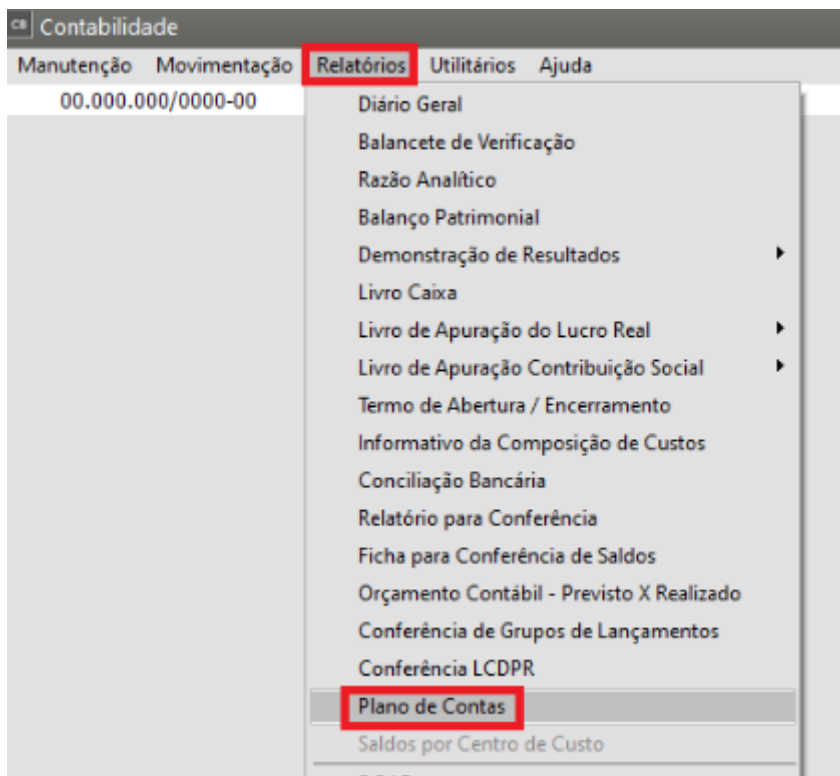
CB Contabilidade

Manutenção Movimentação Relatórios Utilitários Ajuda

00.000.000/0000-00

Diário Geral
Balancete de Verificação
Razão Analítico
Balanço Patrimonial
Demonstração de Resultados
Livro Caixa
Livro de Apuração do Lucro Real
Livro de Apuração Contribuição Social
Termo de Abertura / Encerramento
Informativo da Composição de Custos
Conciliação Bancária
Relatório para Conferência
Ficha para Conferência de Saldos
Orçamento Contábil - Previsto X Realizado
Conferência de Grupos de Lançamentos
Conferência LCDPR
Plano de Contas
Saldos por Centro de Custo
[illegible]